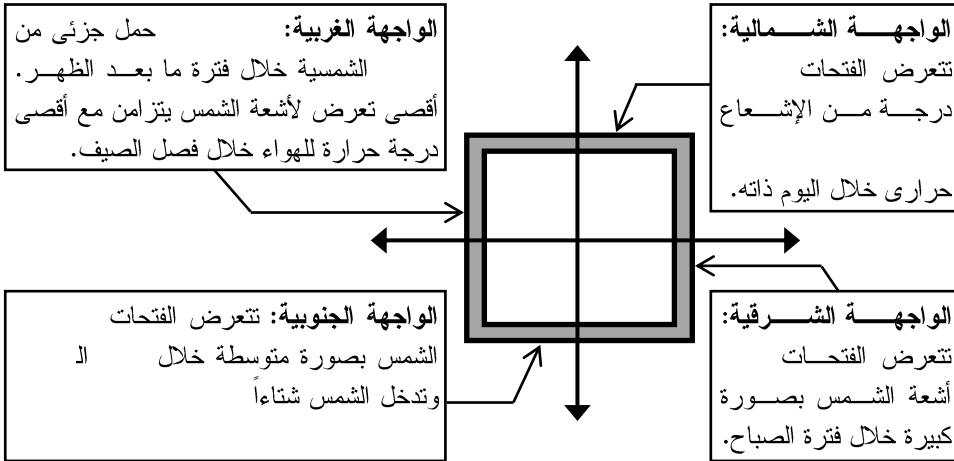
الواجهة الشمالية: تتعرض الفتحات درجة من الإشعاع حرارى خلال اليوم ذاته.

الواجهة الغربية: حمل جزئى من الشمسية خلال فترة ما بعد الظهر. أقصى تعرض لأشعة الشمس يتزامن مع أقصى درجة حرارة للهواء خلال فصل الصيف.

الواجهة الشرقية: تتعرض الفتحات أشعة الشمس بصورة كبيرة خلال فترة الصباح.

الواجهة الجنوبية: تتعرض الفتحات الشمس بصورة متوسطة خلال ال وتدخل الشمس شتاءاً